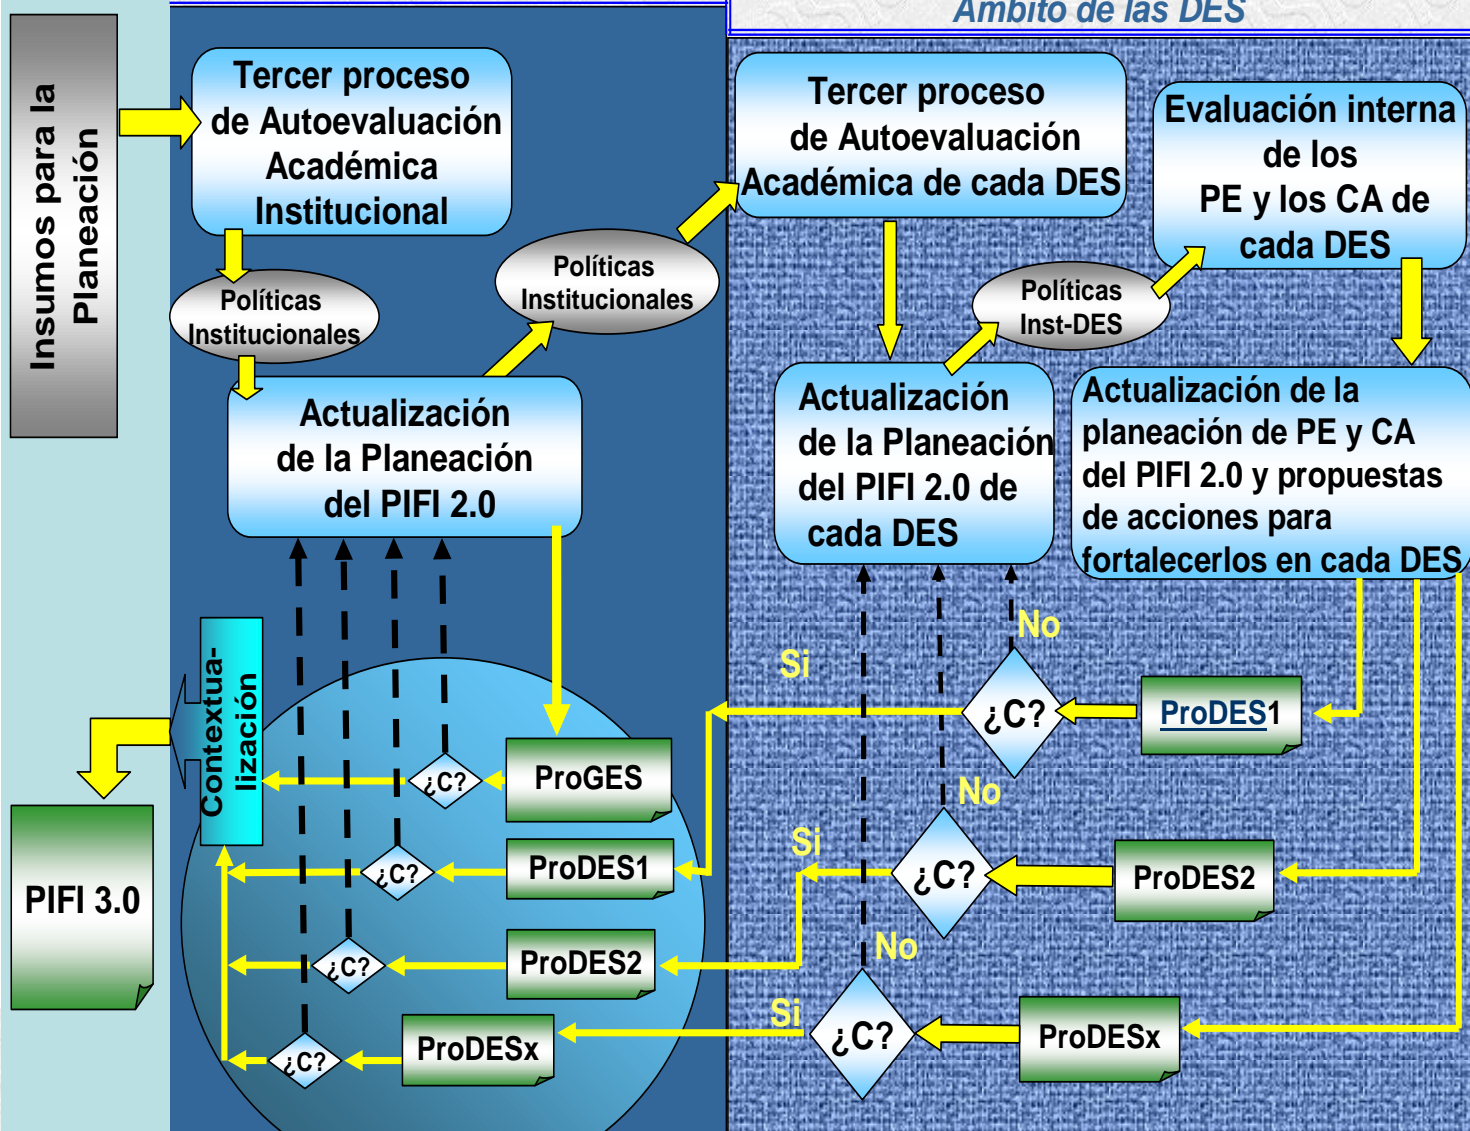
Ámbito de las DES

Insumos para la Planeación

Tercer proceso de Autoevaluación Académica Institucional

Políticas Institucionales

Políticas Institucionales

Actualización de la Planeación del PIFI 2.0

Tercer proceso de Autoevaluación Académica de cada DES

Evaluación interna de los PE y los CA de cada DES

Políticas Inst-DES

Actualización de la Planeación del PIFI 2.0 de cada DES

Actualización de la planeación de PE y CA del PIFI 2.0 y propuestas de acciones para fortalecerlos en cada DES

Contextua-lización

PIFI 3.0

¿C?
ProGES
¿C?
ProDES1
¿C?
ProDES2
¿C?
ProDESx

No
Si
¿C?
ProDES1
No
Si
¿C?
ProDES2
No
Si
¿C?
ProDESx